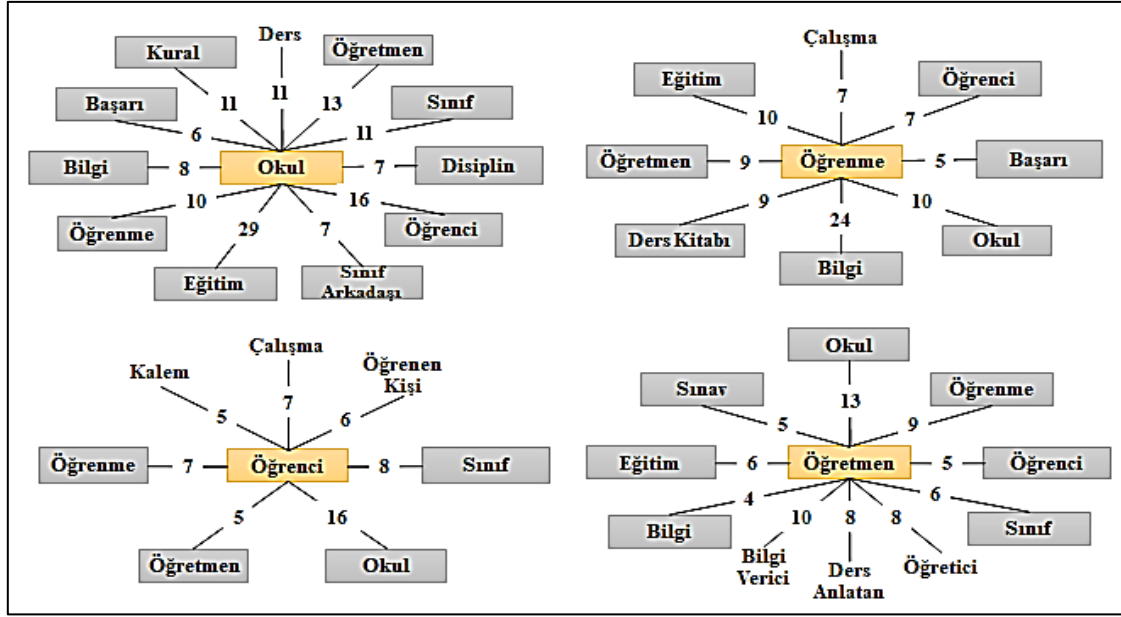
Ders
Kural
Öğretmen
11
11
13
Sınıf
Başarı
11
6
Bilgi
8
Okul
7
Disiplin
10
16
Öğrenme
29
7
Öğrenci
Eğitim
Sınıf Arkadaşı

Çalışma
Eğitim
7
Öğrenci
10
7
Öğretmen
9
Öğrenme
5
Başarı
9
10
24
Ders Kitabı
Okul
Bilgi

Çalışma
Öğrenen Kişi
Kalem
5
7
6
Öğrenme
7
Öğrenci
8
Sınıf
5
16
Öğretmen
Okul

Okul
Sınav
Öğrenme
13
5
9
Eğitim
6
Öğretmen
5
Öğrenci
4
6
10
8
8
Bilgi
Sınıf
Bilgi Verici
Ders Anlatan
Öğretici